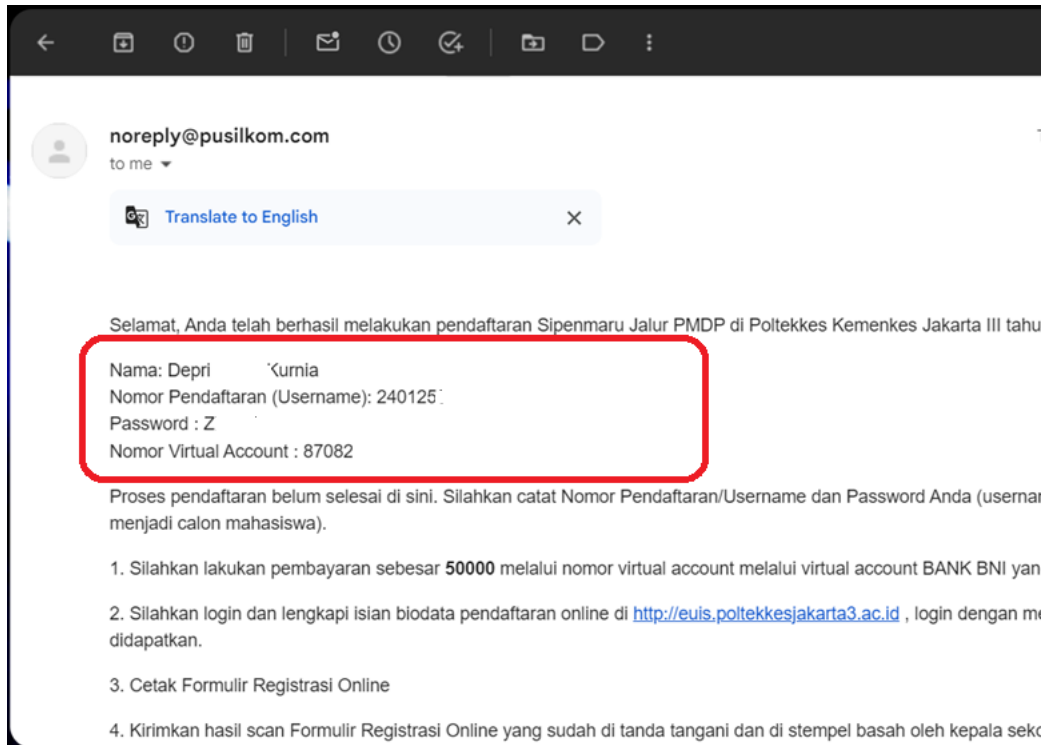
noreply@pusilkom.com
to me

Translate to English

Selamat, Anda telah berhasil melakukan pendaftaran Sipenmaru Jalur PMDP di Poltekkes Kemenkes Jakarta III tahu

Nama: Depri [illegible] Kurnia
Nomor Pendaftaran (Username): 240125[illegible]
Password : Z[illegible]
Nomor Virtual Account : 87082

Proses pendaftaran belum selesai di sini. Silahkan catat Nomor Pendaftaran/Username dan Password Anda (usernar menjadi calon mahasiswa).

1. Silahkan lakukan pembayaran sebesar **50000** melalui nomor virtual account melalui virtual account BANK BNI yan

2. Silahkan login dan lengkapi isian biodata pendaftaran online di http://euis.poltekkesjakarta3.ac.id , login dengan me didapatkan.

3. Cetak Formulir Registrasi Online

4. Kirimkan hasil scan Formulir Registrasi Online yang sudah di tanda tangani dan di stempel basah oleh kepala seko